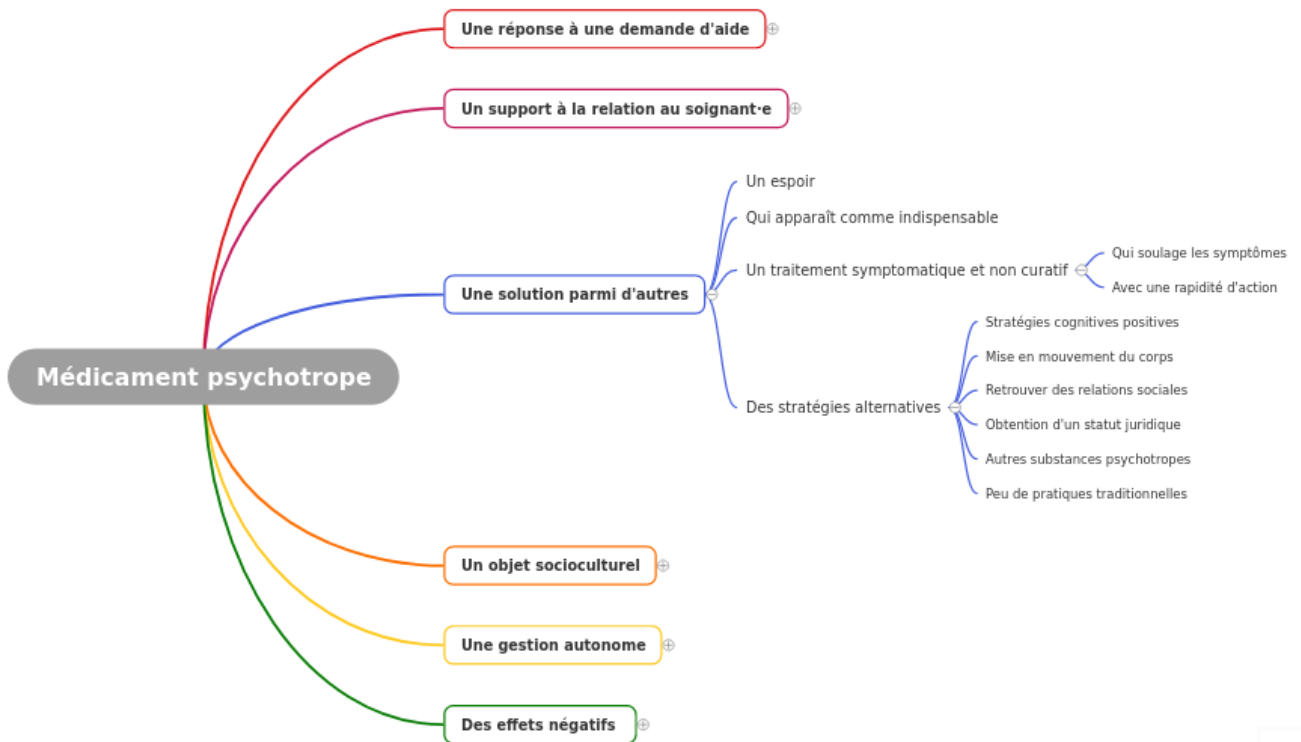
Médicament psychotrope

Une réponse à une demande d'aide

Un support à la relation au soignant·e

Une solution parmi d'autres

Un espoir

Qui apparaît comme indispensable

Un traitement symptomatique et non curatif

Qui soulage les symptômes

Avec une rapidité d'action

Des stratégies alternatives

Stratégies cognitives positives

Mise en mouvement du corps

Retrouver des relations sociales

Obtention d'un statut juridique

Autres substances psychotropes

Peu de pratiques traditionnelles

Un objet socioculturel

Une gestion autonome

Des effets négatifs